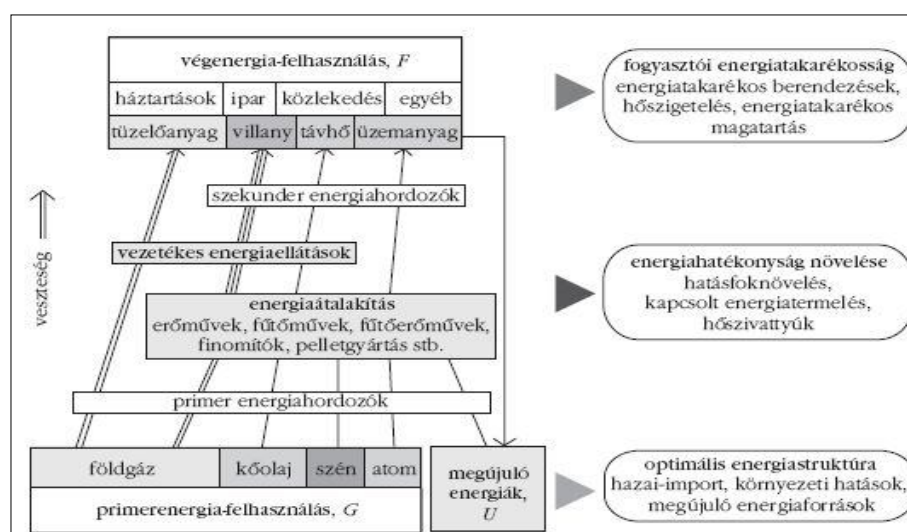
végenergia-felhasználás, $F$

| háztartások | ipar | közlekedés | egyéb |
|---|---|---|---|
| tüzelőanyag | villany | távhő | üzemanyag |

fogyasztói energiatakarékosság
energiatakarékos berendezések, hőszigetelés, energiatakarékos magatartás

veszteség

szekunder energiahordozók

vezetékes energiaellátások

energiahatékonyság növelése
hatásfoknövelés, kapcsolt energiatermelés, hőszivattyúk

energiaátalakítás
erőművek, fűtőművek, fűtőerőművek, finomítók, pelletgyártás stb.

primer energiahordozók

| földgáz | kőolaj | szén | atom |
|---|---|---|---|

primerenergia-felhasználás, $G$

megújuló energiák, $U$

optimális energiastruktúra
hazai-import, környezeti hatások, megújuló energiaforrások